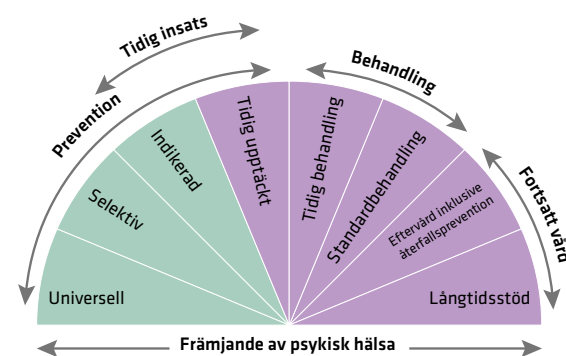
Tidig insats

Prevention

Behandling

Fortsatt vård

Universell

Selektiv

Indikerad

Tidig upptäckt

Tidig behandling

Standardbehandling

Eftervård inklusive återfallsprevention

Långtidsstöd

Främjande av psykisk hälsa